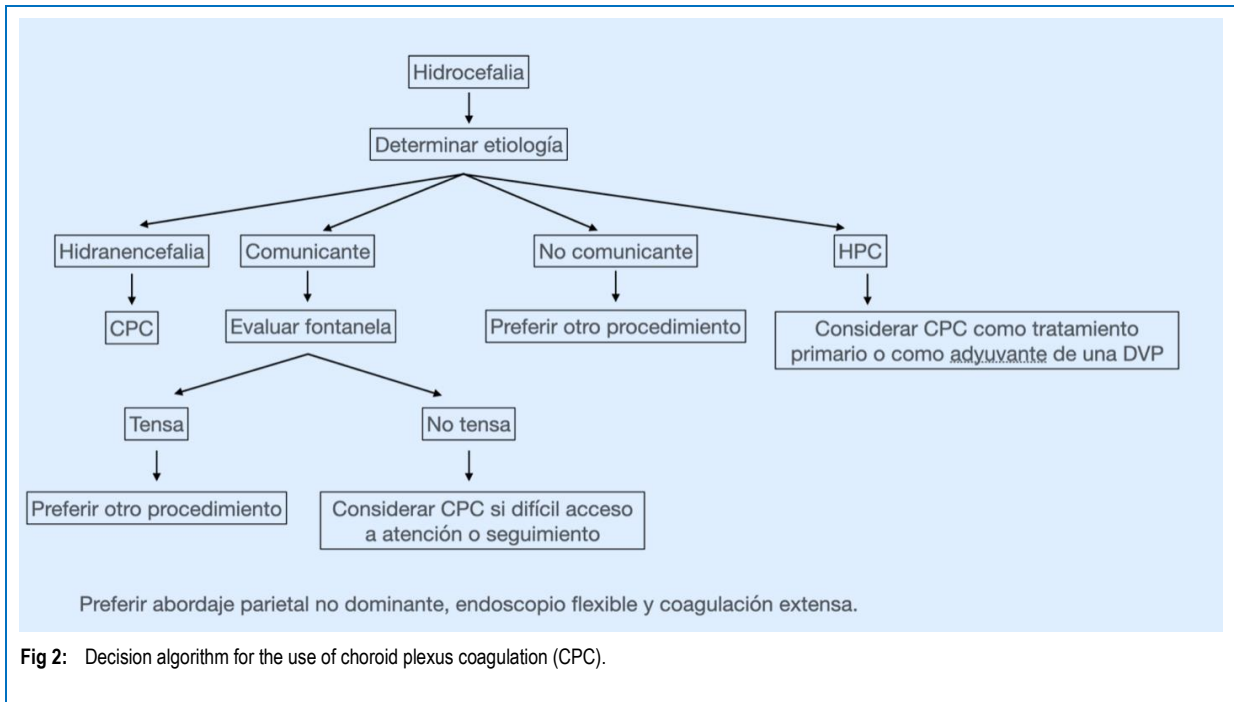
Hidrocefalia

Determinar etiología

Hidranencefalia

CPC

Comunicante

Evaluar fontanela

Tensa

Preferir otro procedimiento

No tensa

Considerar CPC si difícil acceso a atención o seguimiento

No comunicante

Preferir otro procedimiento

HPC

Considerar CPC como tratamiento primario o como adyuvante de una DVP

Preferir abordaje parietal no dominante, endoscopio flexible y coagulación extensa.

Fig 2: Decision algorithm for the use of choroid plexus coagulation (CPC).